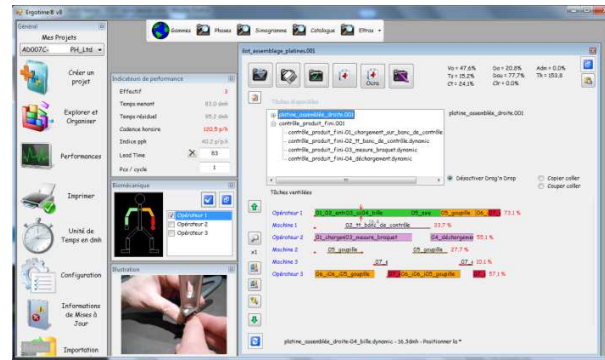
Ergotime® v8

Général
Mes Projets
AD007C PH_Ltd

Créer un projet

Explorer et Organiser

Performances

Imprimer

Unité de Temps en dmh

Configuration

Informations de Mises à Jour

Importation

Gammes Phases Simogramme Catalogue Efforts

Indicateurs de performance
Effectif 3
Temps menant 81.0 dmh
Temps résiduel 95.1 dmh
Cadence horaire 122.5 p/h
Indice pph 40.2 p/p/h
Lead Time 83
Pcs / cycle 1

Biomécanique
Opérateur 1
Opérateur 2
Opérateur 3

Illustration

Init_assemblage_platines.001

Va = 47.6% Oa = 20.8% Ade = 0.0%
Ta = 15.2% Oa = 77.7% Th = 153.8
Cf = 24.1% Ct = 0.0%

Tâches disponibles
platine_assemblee_droite.001
controlle_produit_fini.001
controlle_produit_fini-01_chargement_sur_banc_de_contrôle
controlle_produit_fini-02_ft_banc_de_contrôle.dynamic
controlle_produit_fini-03_mesure_braquet.dynamic
controlle_produit_fini-04_déchargement.dynamic

platine_assemblee_droite.001

Désactiver Drag'n Drop
Copier coller
Couper coller

Tâches ventilées
Opérateur 1 01_03_amb02_04_bille 05_asa 05_goupille 04_07 73.1 %
Machine 1 03_ft_banc_de_contrôle 37.7 %
Opérateur 2 01_chargee03_mesure_braquet 04_déchargeme 55.1 %
Machine 2 05_goupille 27.7 %
Machine 3 07_1 10.1 %
Opérateur 3 06_ide_05_goupille 07 57.1 %

platine_assemblee_droite-04_bille.dynamic - 16.3dmh - Positionner la *